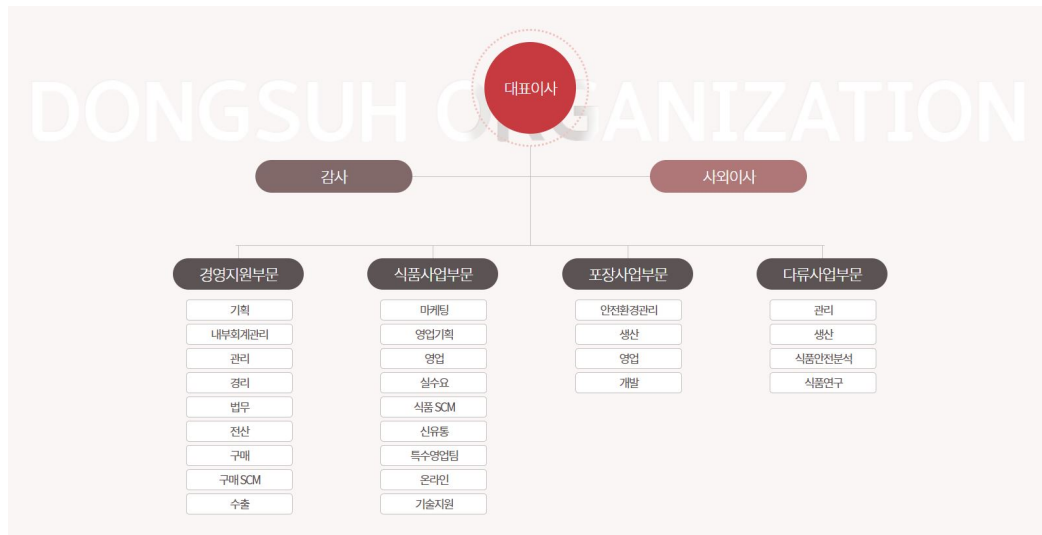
DONGSUH ORGANIZATION

대표이사

감사

사외이사

경영지원부문
기획
내부회계관리
관리
경리
법무
전산
구매
구매 SCM
수출

식품사업부문
마케팅
영업기획
영업
실수요
식품 SCM
신유통
특수영업팀
온라인
기술지원

포장사업부문
안전환경관리
생산
영업
개발

다류사업부문
관리
생산
식품안전분석
식품연구